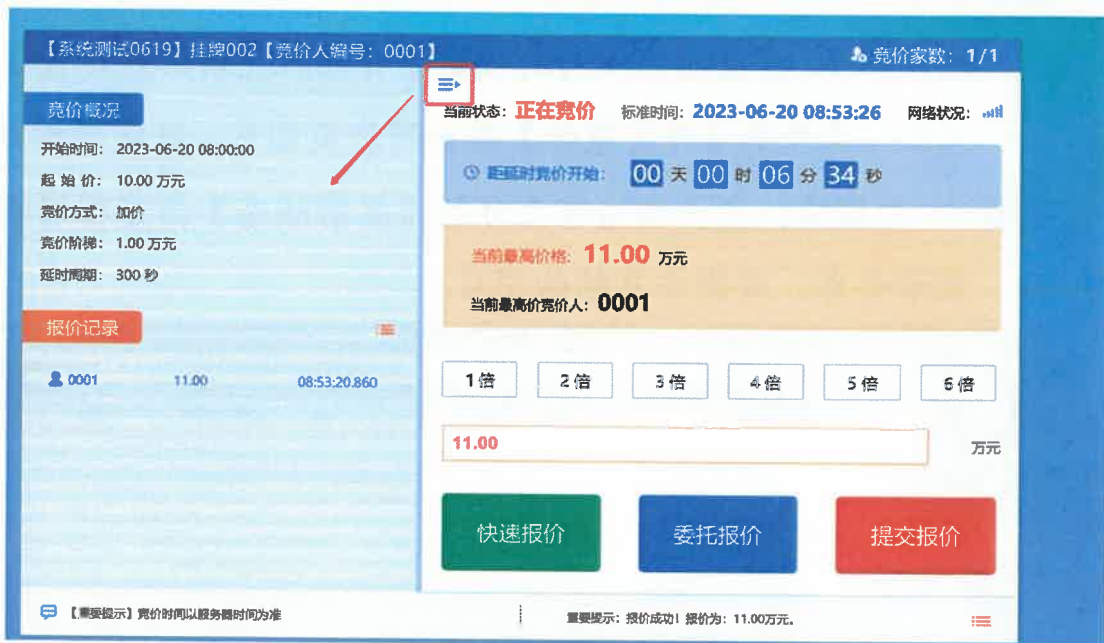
【系统测试0619】挂牌002【竞价人编号：0001】

竞价家数：1/1

竞价概况

开始时间：2023-06-20 08:00:00

起 始 价：10.00 万元

竞价方式：加价

竞价阶梯：1.00 万元

延时周期：300 秒

报价记录

0001 11.00 08:53:20.860

当前状态：正在竞价 标准时间：2023-06-20 08:53:26 网络状况：

距延时竞价开始：00 天 00 时 06 分 34 秒

当前最高价格：11.00 万元

当前最高价竞价人：0001

1倍 2倍 3倍 4倍 5倍 6倍

11.00

万元

快速报价 委托报价 提交报价

【重要提示】竞价时间以服务器时间为准

重要提示：报价成功！报价为：11.00万元。